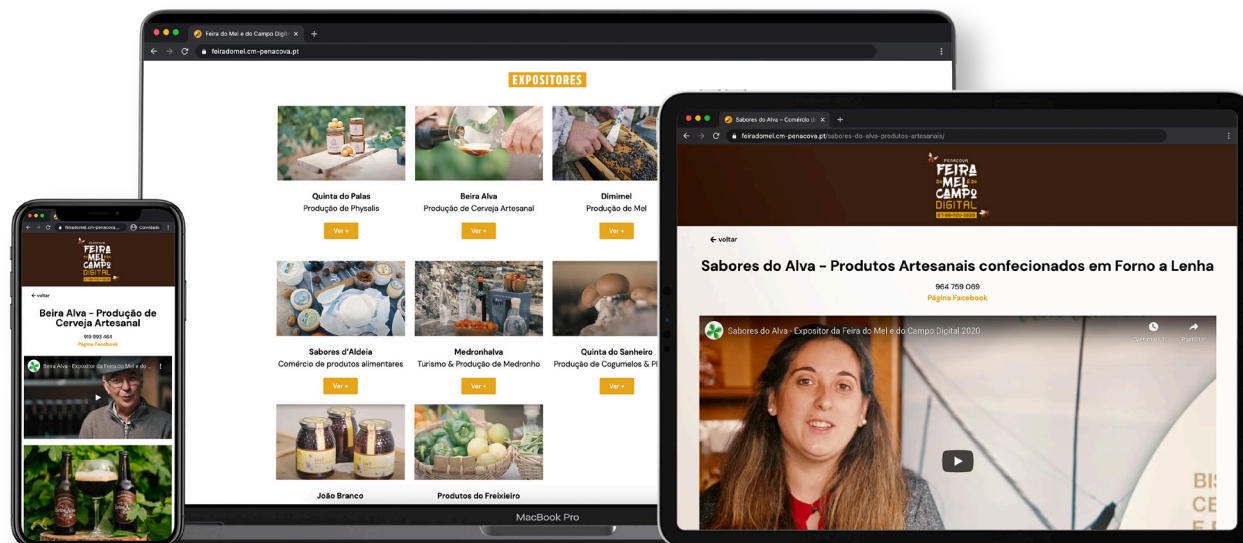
Feira do Mel e do Campo Digit ×
feiradomel.cm-penacova.pt

EXPOSITORES

Quinta do Palas
Produção de Physalis
Ver +

Beira Alva
Produção de Cerveja Artesanal
Ver +

Dimimel
Produção de Mel
Ver +

Sabores d'Aldeia
Comércio de produtos alimentares
Ver +

Medronhalva
Turismo & Produção de Medronho
Ver +

Quinta do Sanheiro
Produção de Cogumelos & Pl
Ver +

João Branco

Produtos do Freixieiro

MacBook Pro

feiradomel.cm-penacova... Convidado

PENACOVA
FEIRA MEL CAMPO DIGITAL

← voltar

Beira Alva - Produção de Cerveja Artesanal

919 993 464
Página Facebook

Beira Alva - Expositor da Feira do Mel e do ...

Sabores do Alva – Comércio d ×
feiradomel.cm-penacova.pt/sabores-do-alva-produtos-artesanais/

PENACOVA
FEIRA MEL CAMPO DIGITAL
27-28-29 NOV 2020

← voltar

Sabores do Alva - Produtos Artesanais confecionados em Forno a Lenha

964 759 069
Página Facebook

Sabores do Alva - Expositor da Feira do Mel e do Campo Digital 2020

Ver mais tarde
Partilhar

BIS
CE
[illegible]